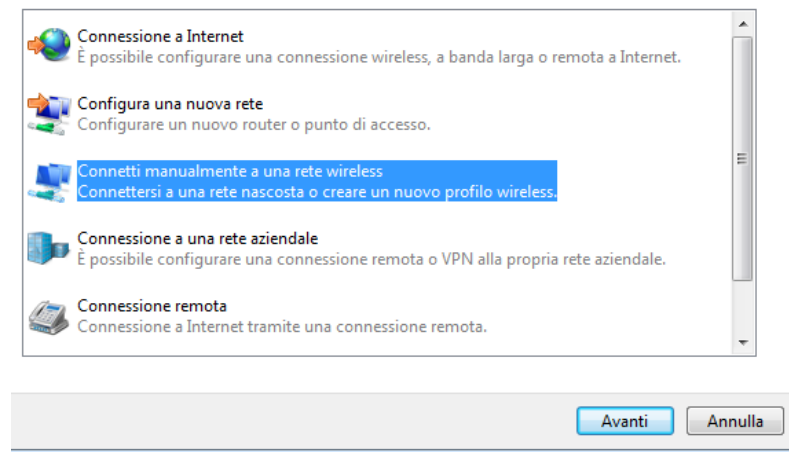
Connessione a Internet
È possibile configurare una connessione wireless, a banda larga o remota a Internet.

Configura una nuova rete
Configurare un nuovo router o punto di accesso.

Connetti manualmente a una rete wireless
Connettersi a una rete nascosta o creare un nuovo profilo wireless.

Connessione a una rete aziendale
È possibile configurare una connessione remota o VPN alla propria rete aziendale.

Connessione remota
Connessione a Internet tramite una connessione remota.

Avanti
Annulla